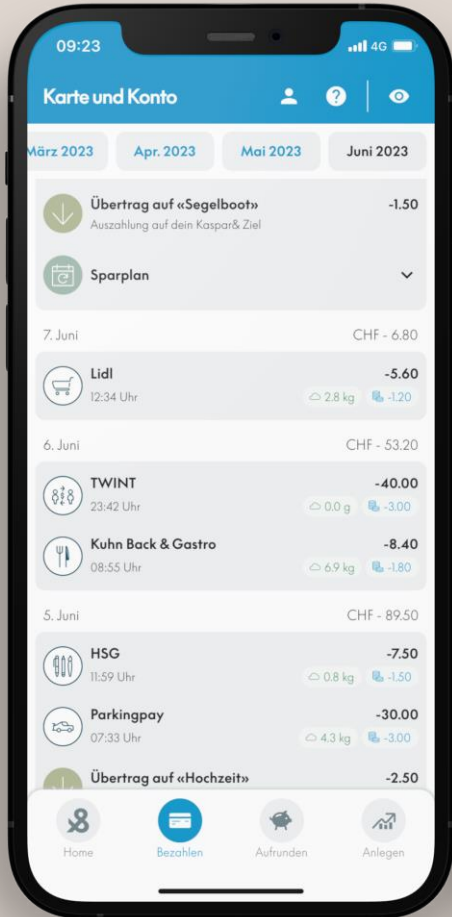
09:23
4G

Karte und Konto

März 2023
Apr. 2023
Mai 2023
Juni 2023

Übertrag auf «Segelboot»
Auszahlung auf dein Kaspar& Ziel
-1.50

Sparplan

7. Juni
CHF - 6.80

Lidl
12:34 Uhr
2.8 kg
-1.20
-5.60

6. Juni
CHF - 53.20

TWINT
23:42 Uhr
0.0 g
-3.00
-40.00

Kuhn Back & Gastro
08:55 Uhr
6.9 kg
-1.80
-8.40

5. Juni
CHF - 89.50

HSG
11:59 Uhr
0.8 kg
-1.50
-7.50

Parkingpay
07:33 Uhr
4.3 kg
-3.00
-30.00

Übertrag auf «Hochzeit»
-2.50

Home
Bezahlen
Aufrunden
Anlegen